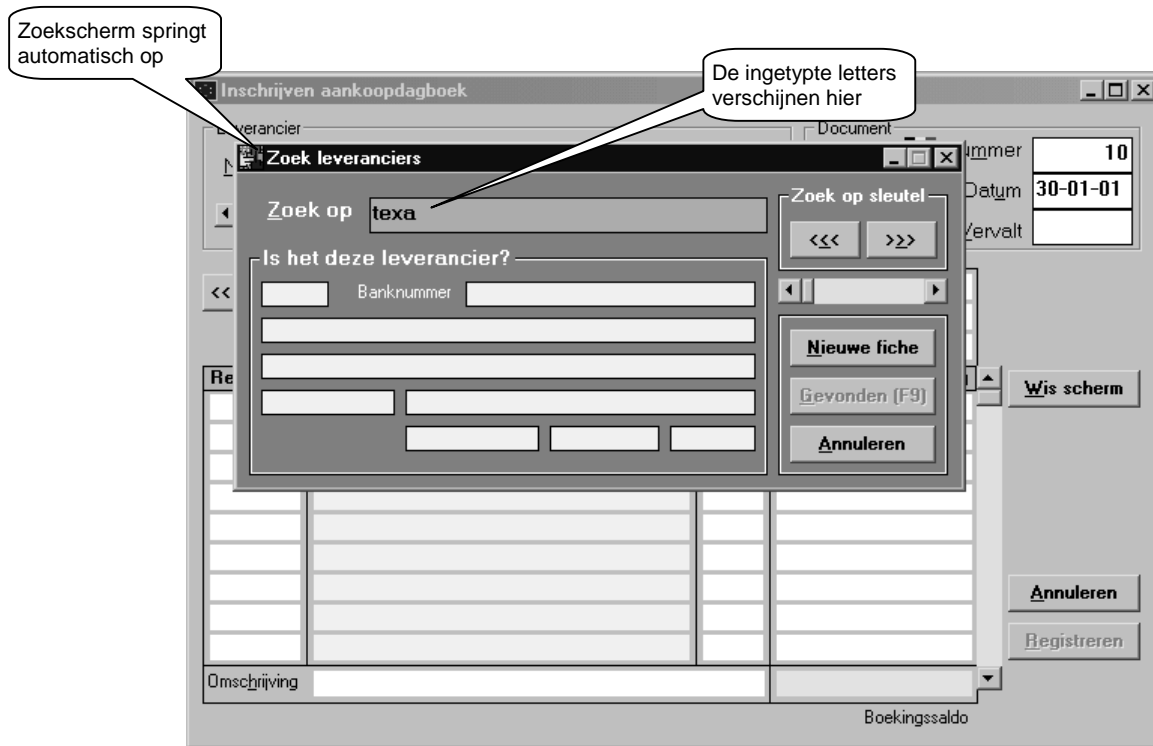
Zoekscherm springt automatisch op

De ingetypte letters verschijnen hier

Inschrijven aankoopdagboek

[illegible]verancier

Document

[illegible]ummer 10

Datum 30-01-01

Vervalt

Zoek leveranciers

Zoek op texa

Zoek op sleutel

<<< >>>

Is het deze leverancier?

Banknummer

Nieuwe fiche

Gevonden (F9)

Annuleren

<<

Re

Wis scherm

Annuleren

Registreren

Omschrijving

Boekingssaldo